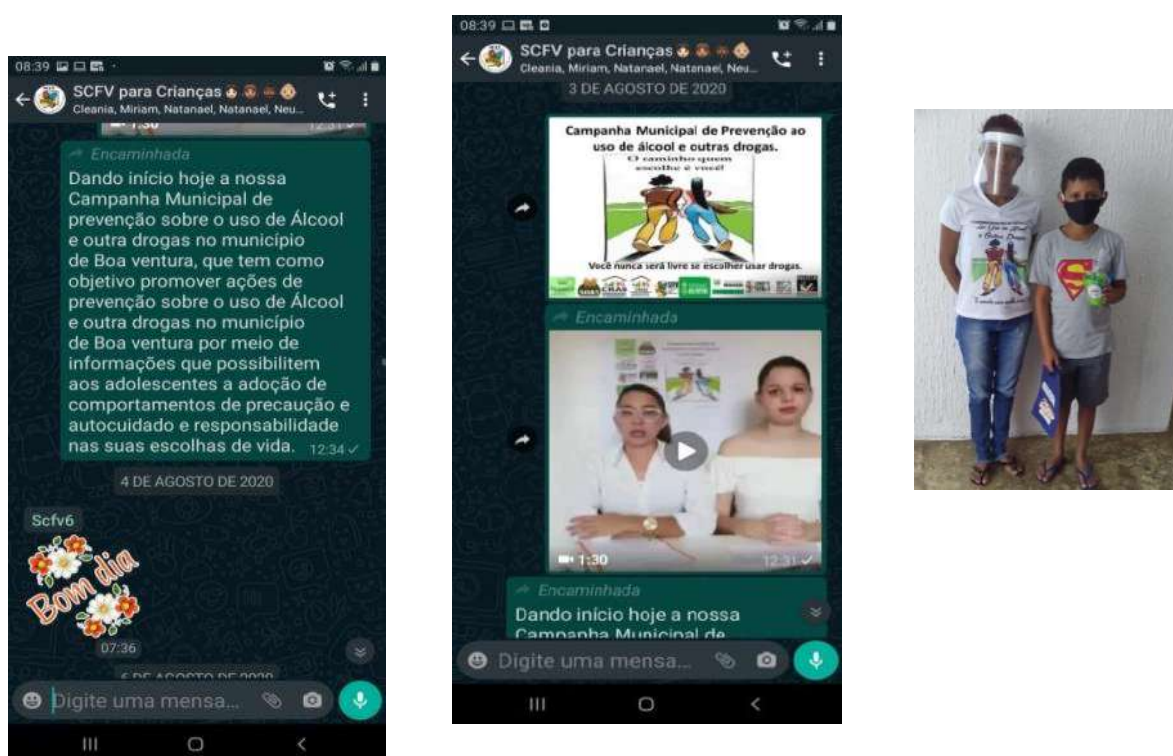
08:39

SCFV para Crianças

Cleania, Miriam, Natanael, Natanael, Neu...

1:30

Encaminhada

Dando início hoje a nossa Campanha Municipal de prevenção sobre o uso de Álcool e outra drogas no município de Boa ventura, que tem como objetivo promover ações de prevenção sobre o uso de Álcool e outra drogas no município de Boa ventura por meio de informações que possibilitem aos adolescentes a adoção de comportamentos de precaução e autocuidado e responsabilidade nas suas escolhas de vida. 12:34

4 DE AGOSTO DE 2020

Scfv6

Bom dia

07:36

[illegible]

Digite uma mensa...

08:39

SCFV para Crianças

Cleania, Miriam, Natanael, Natanael, Neu...

3 DE AGOSTO DE 2020

Campanha Municipal de Prevenção ao uso de álcool e outras drogas.

O caminho quem escolhe é você!

Você nunca será livre se escolher usar drogas.

Encaminhada

1:30

12:31

Encaminhada

Dando início hoje a nossa Campanha Municipal de

Digite uma mensa...